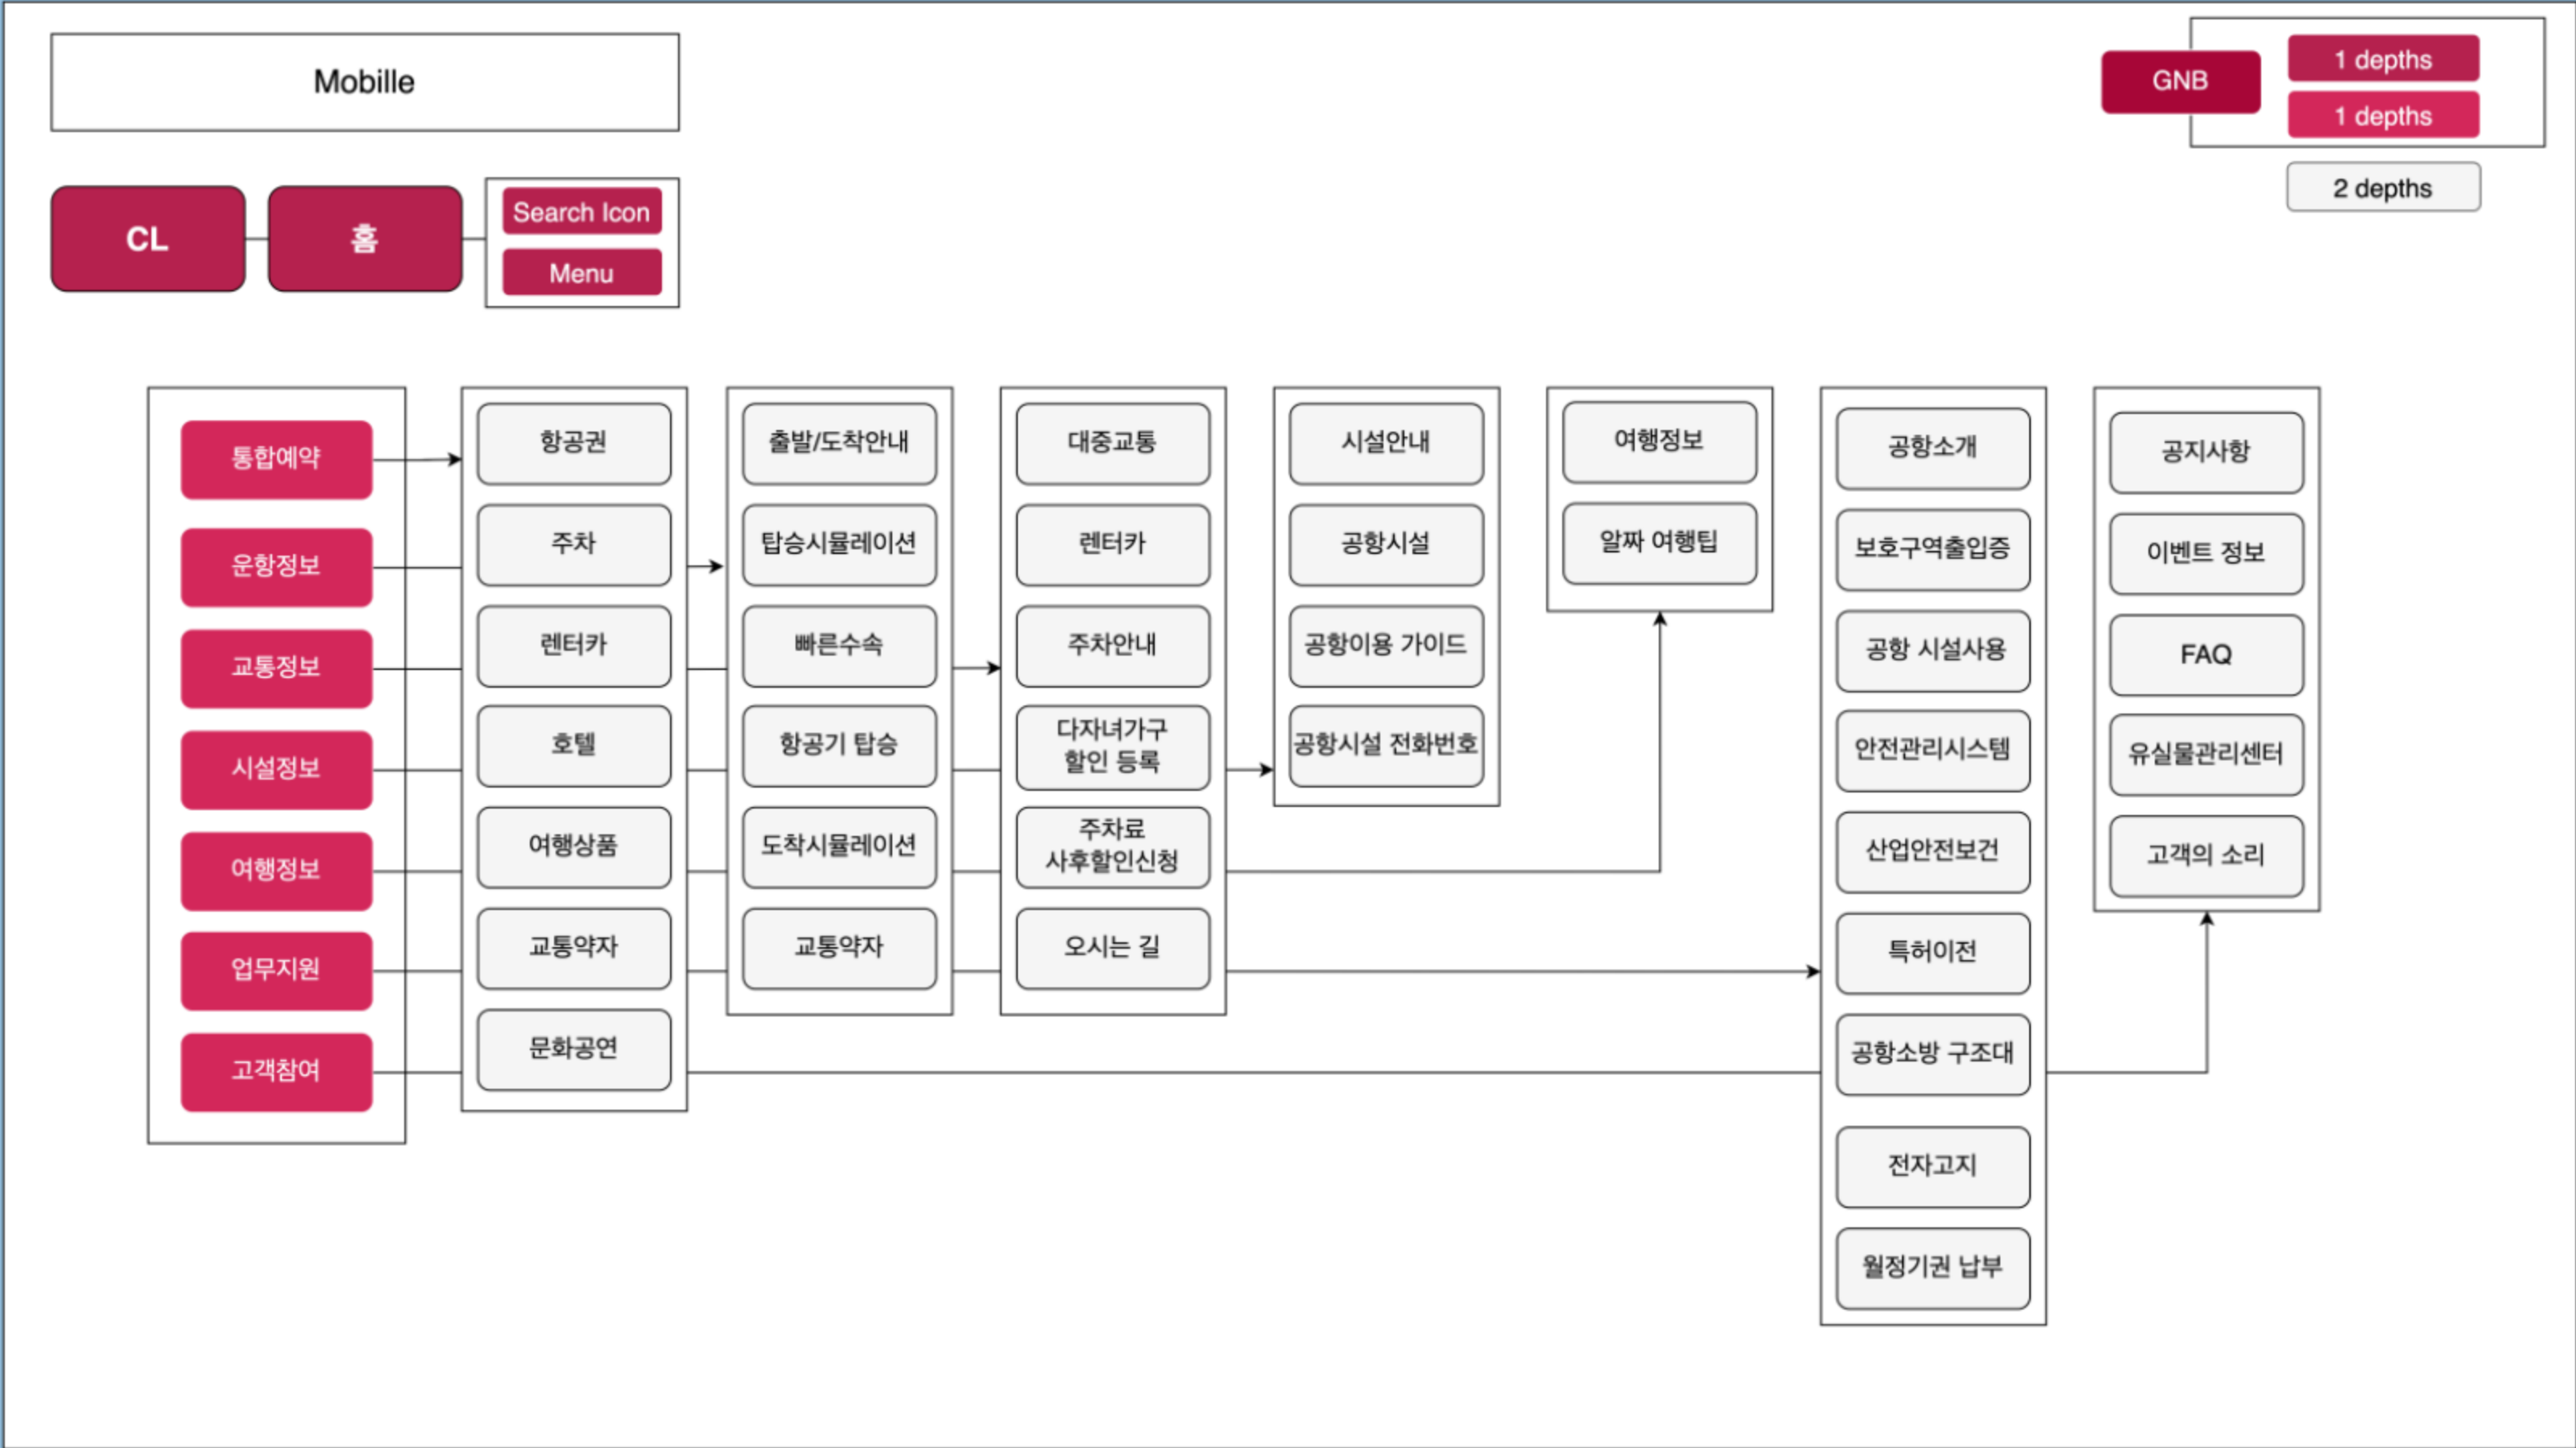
Mobille

GNB

1 depths

1 depths

2 depths

CL

홈

Search Icon

Menu

통합예약

운항정보

교통정보

시설정보

여행정보

업무지원

고객참여

항공권

주차

렌터카

호텔

여행상품

교통약자

문화공연

출발/도착안내

탑승시뮬레이션

빠른수속

항공기 탑승

도착시뮬레이션

교통약자

대중교통

렌터카

주차안내

다자녀가구 할인 등록

주차료 사후할인신청

오시는 길

시설안내

공항시설

공항이용 가이드

공항시설 전화번호

여행정보

알짜 여행팁

공항소개

보호구역출입증

공항 시설사용

안전관리시스템

산업안전보건

특허이전

공항소방 구조대

전자고지

월정기권 납부

공지사항

이벤트 정보

FAQ

유실물관리센터

고객의 소리